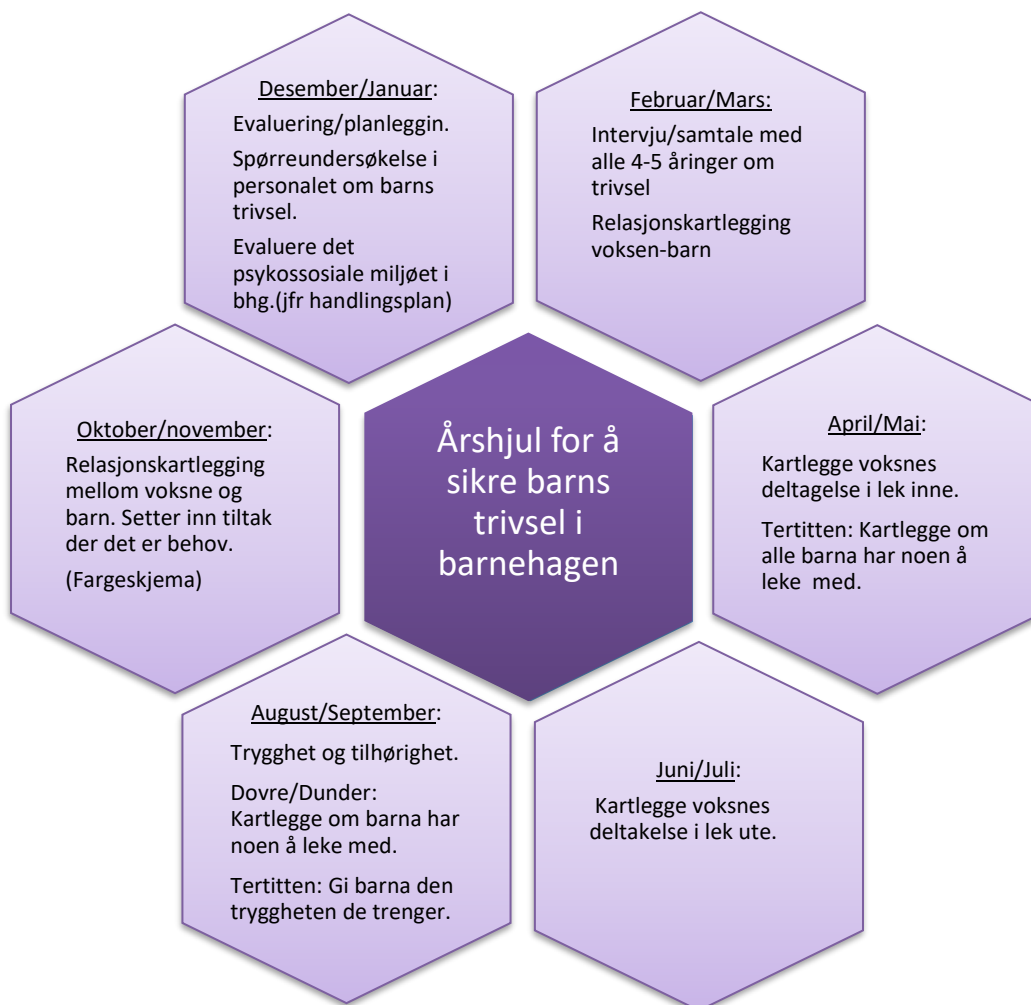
Desember/Januar:

Evaluering/planleggin.

Spørreundersøkelse i personalet om barns trivsel.

Evaluere det psykossosiale miljøet i bhg.(jfr handlingsplan)

Februar/Mars:

Intervju/samtale med alle 4-5 åringer om trivsel

Relasjonskartlegging voksen-barn

Oktober/november:

Relasjonskartlegging mellom voksne og barn. Setter inn tiltak der det er behov.

(Fargeskjema)

Årshjul for å sikre barns trivsel i barnehagen

April/Mai:

Kartlegge voksnes deltagelse i lek inne.

Tertitten: Kartlegge om alle barna har noen å leke med.

August/September:

Trygghet og tilhørighet.

Dovre/Dunder: Kartlegge om barna har noen å leke med.

Tertitten: Gi barna den tryggheten de trenger.

Juni/Juli:

Kartlegge voksnes deltakelse i lek ute.